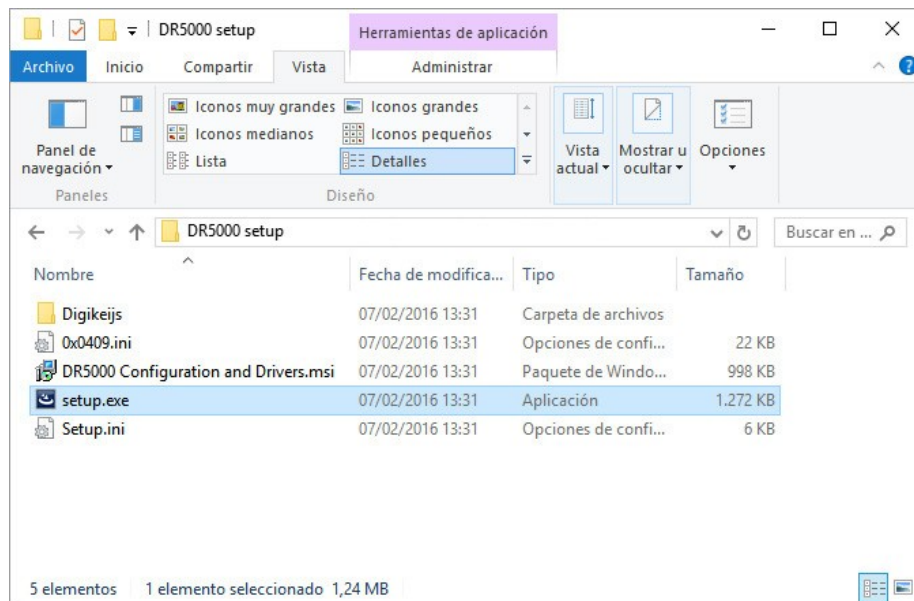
DR5000 setup

Herramientas de aplicación

Archivo Inicio Compartir Vista Administrar

Panel de navegación ▾

Paneles

Iconos muy grandes Iconos grandes
Iconos medianos Iconos pequeños
Lista Detalles

Diseño

Vista actual ▾

Mostrar u ocultar ▾

Opciones

DR5000 setup

Buscar en ...

| Nombre | Fecha de modifica... | Tipo | Tamaño |
|---|---|---|---|
| Digikeijs | 07/02/2016 13:31 | Carpeta de archivos | |
| 0x0409.ini | 07/02/2016 13:31 | Opciones de confi... | 22 KB |
| DR5000 Configuration and Drivers.msi | 07/02/2016 13:31 | Paquete de Windo... | 998 KB |
| setup.exe | 07/02/2016 13:31 | Aplicación | 1.272 KB |
| Setup.ini | 07/02/2016 13:31 | Opciones de confi... | 6 KB |

5 elementos 1 elemento seleccionado 1,24 MB